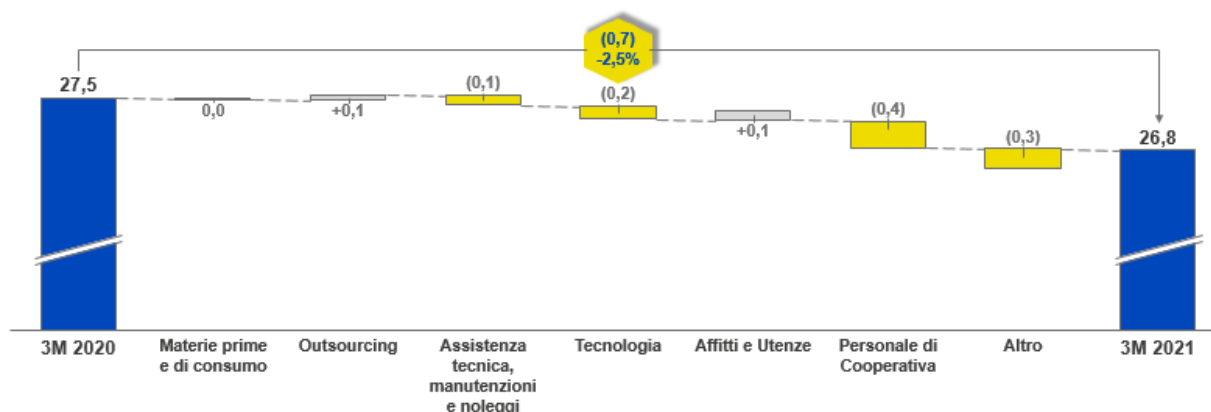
(0,7)
-2,5%

27,5

0,0

+0,1

(0,1)

(0,2)

+0,1

(0,4)

(0,3)

26,8

3M 2020

Materie prime e di consumo

Outsourcing

Assistenza tecnica, manutenzioni e noleggi

Tecnologia

Affitti e Utenze

Personale di Cooperativa

Altro

3M 2021